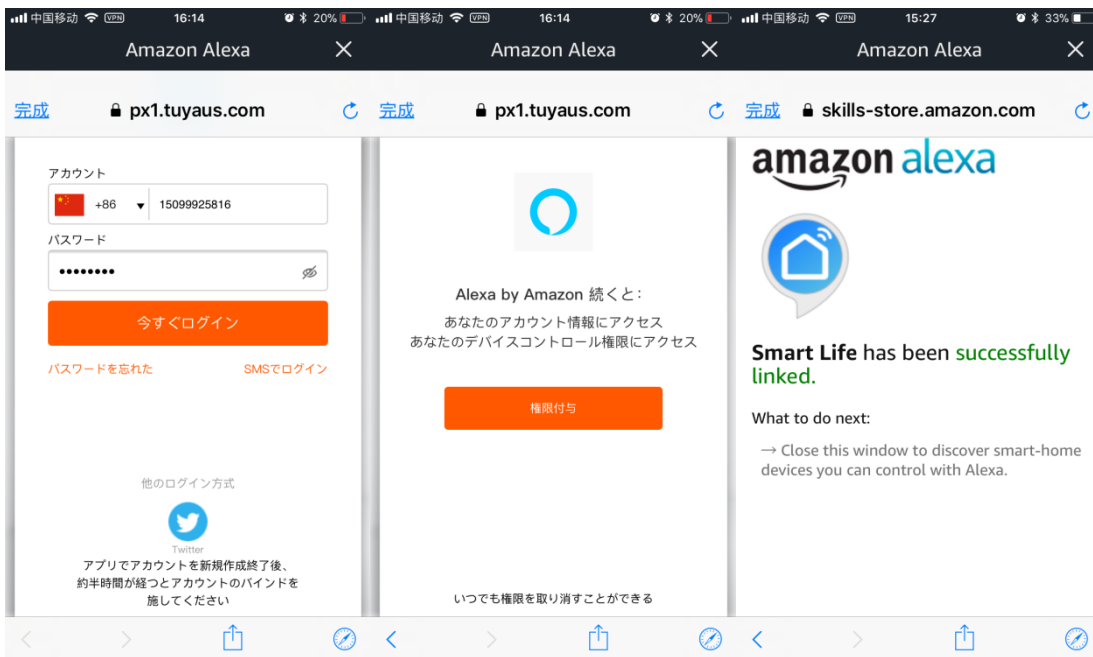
中国移动 VPN 16:14 20%

Amazon Alexa ✕

完成 px1.tuyaus.com

アカウント

+86 15099925816

パスワード

••••••••

今すぐログイン

パスワードを忘れた SMSでログイン

他のログイン方式

Twitter

アプリでアカウントを新規作成終了後、約半時間が経つとアカウントのバインドを施してください

中国移动 VPN 16:14 20%

Amazon Alexa ✕

完成 px1.tuyaus.com

Alexa by Amazon 続くと:

あなたのアカウント情報にアクセス

あなたのデバイスコントロール権限にアクセス

権限付与

いつでも権限を取り消すことができる

中国移动 VPN 15:27 33%

Amazon Alexa ✕

完成 skills-store.amazon.com

amazon alexa

Smart Life has been successfully linked.

What to do next:

→ Close this window to discover smart-home devices you can control with Alexa.